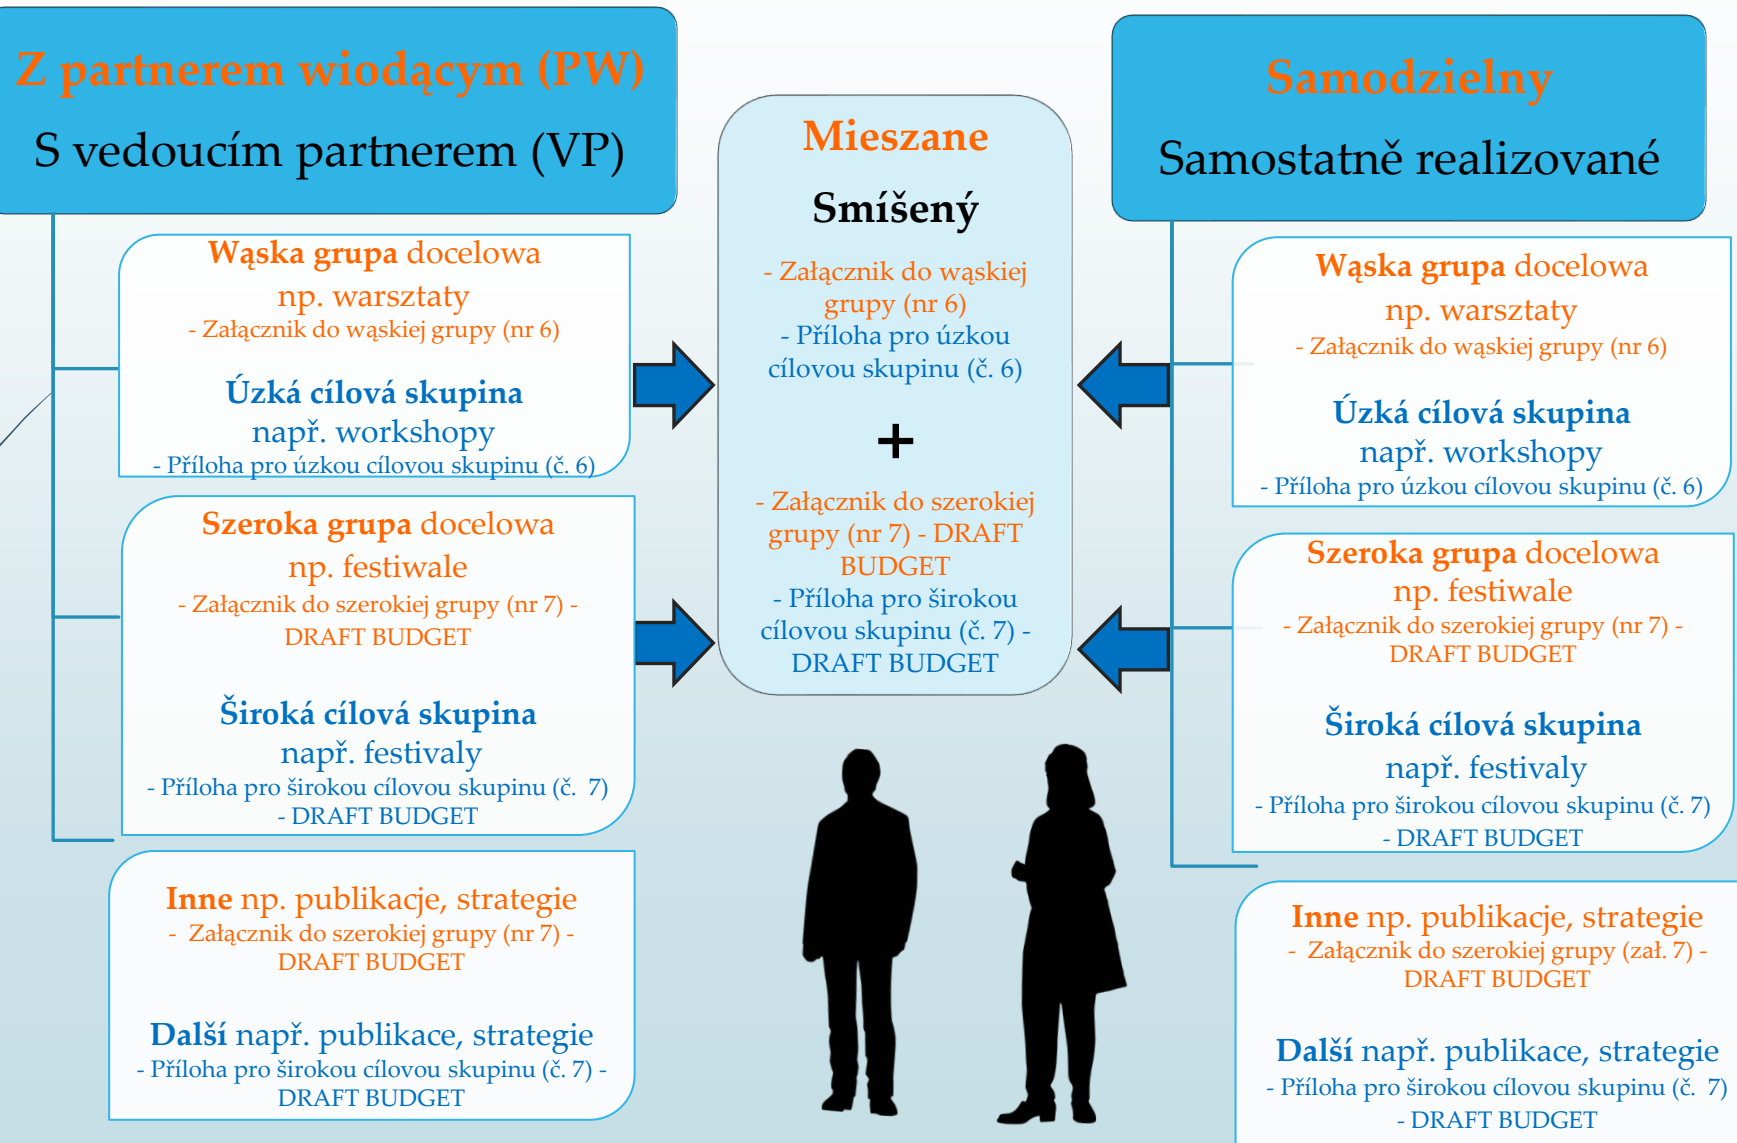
Z partnerem wiodącym (PW)

S vedoucím partnerem (VP)

Wąska grupa docelowa
np. warsztaty
- Załącznik do wąskiej grupy (nr 6)

Úzká cílová skupina
např. workshopy
- Příloha pro úzkou cílovou skupinu (č. 6)

Szeroka grupa docelowa
np. festiwale
- Załącznik do szerokiej grupy (nr 7) - DRAFT BUDGET

Široká cílová skupina
např. festivaly
- Příloha pro širokou cílovou skupinu (č. 7) - DRAFT BUDGET

Inne np. publikacje, strategie
- Załącznik do szerokiej grupy (nr 7) - DRAFT BUDGET

Další např. publikace, strategie
- Příloha pro širokou cílovou skupinu (č. 7) - DRAFT BUDGET

Mieszane

Smíšený

- Załącznik do wąskiej grupy (nr 6)
- Příloha pro úzkou cílovou skupinu (č. 6)

+

- Załącznik do szerokiej grupy (nr 7) - DRAFT BUDGET
- Příloha pro širokou cílovou skupinu (č. 7) - DRAFT BUDGET

Samodzielny

Samostatně realizované

Wąska grupa docelowa
np. warsztaty
- Załącznik do wąskiej grupy (nr 6)

Úzká cílová skupina
např. workshopy
- Příloha pro úzkou cílovou skupinu (č. 6)

Szeroka grupa docelowa
np. festiwale
- Załącznik do szerokiej grupy (nr 7) - DRAFT BUDGET

Široká cílová skupina
např. festivaly
- Příloha pro širokou cílovou skupinu (č. 7) - DRAFT BUDGET

Inne np. publikacje, strategie
- Załącznik do szerokiej grupy (zał. 7) - DRAFT BUDGET

Další např. publikace, strategie
- Příloha pro širokou cílovou skupinu (č. 7) - DRAFT BUDGET